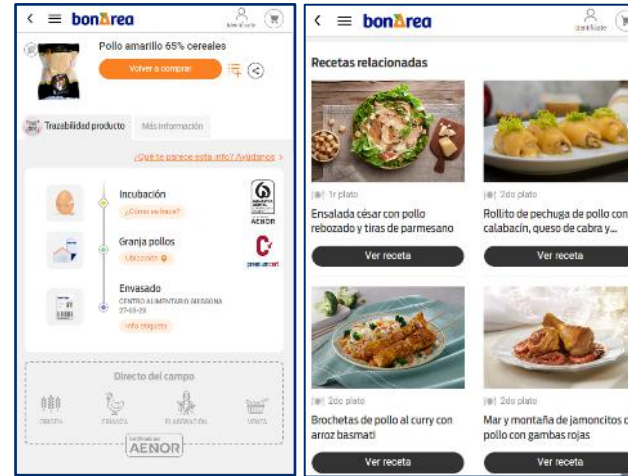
bonÀrea
Identifícate

Pollo amarillo 65% cereales
Volver a comprar

Trazabilidad producto
Más información

¿Qué te parece esta info? ¡Ayúdanos >

Incubación
¿Cómo se hace?
AENOR

Granja pollos
Ubicación
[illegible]

Envasado
CENTRO ALIMENTARIO GUISSONA
27-05-23
Info etiqueta

Directo del campo
ORIGEN
CRIANZA
ELABORACIÓN
VENTA
Certificado por AENOR

bonÀrea
Identifícate

Recetas relacionadas

1r plato
Ensalada césar con pollo rebozado y tiras de parmesano
Ver receta

2do plato
Rollito de pechuga de pollo con calabacín, queso de cabra y...
Ver receta

2do plato
Brochetas de pollo al curry con arroz basmati
Ver receta

2do plato
Mar y montaña de jamoncitos d pollo con gambas rojas
Ver receta